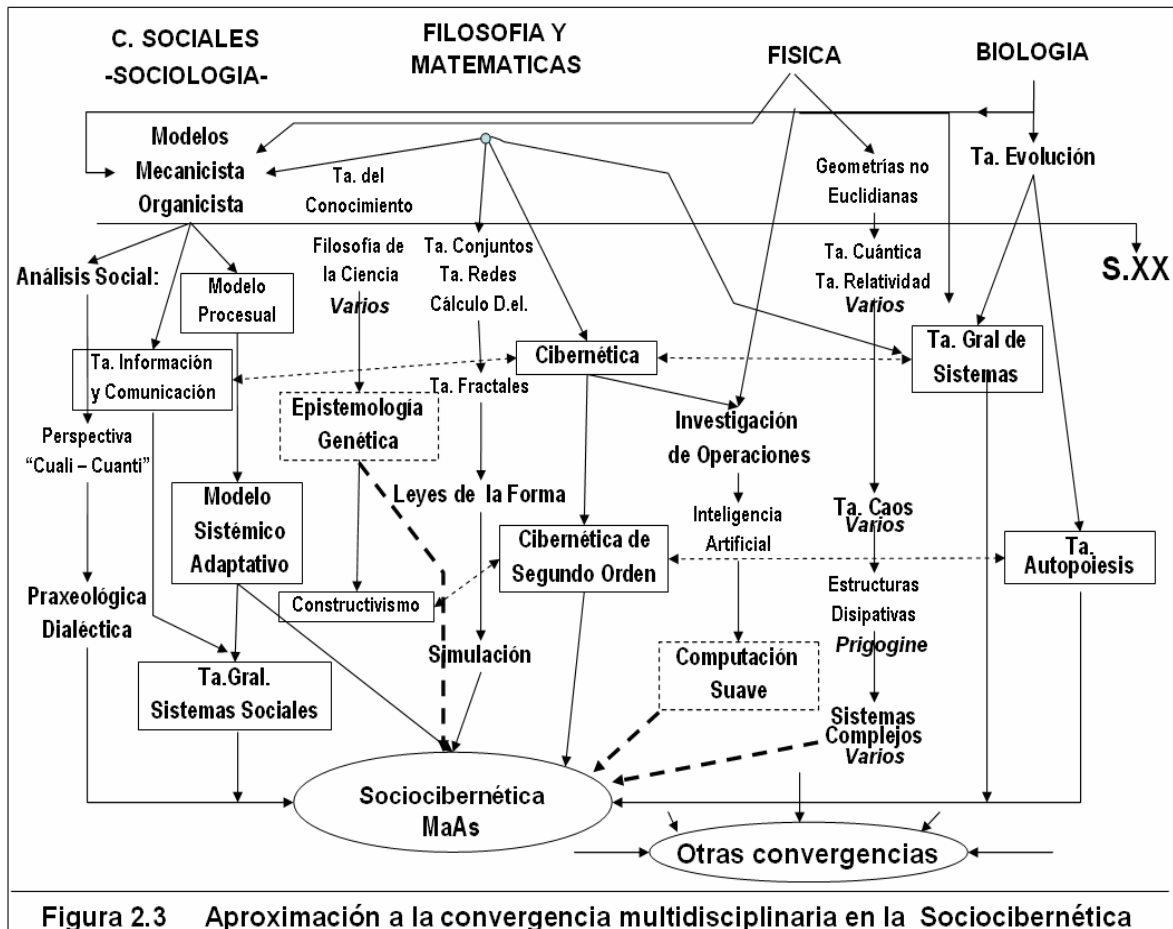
C. SOCIALES
-SOCIOLOGIA-

FILOSOFIA Y
MATEMATICAS

FISICA

BIOLOGIA

Modelos
Mecanicista
Organicista

Ta. del
Conocimiento

Geometrías no
Euclidianas

Ta. Evolución

S.XX

Análisis Social:

Modelo
Procesual

Filosofía de
la Ciencia
Varios

Ta. Conjuntos
Ta. Redes
Cálculo D.el.

Ta. Cuántica
Ta. Relatividad
Varios

Ta. Información
y Comunicación

Cibernética

Ta. Gral de
Sistemas

Ta. Fractales

Epistemología
Genética

Perspectiva
"Cuali – Cuanti"

Investigación
de Operaciones

Modelo
Sistémico
Adaptativo

Leyes de la Forma

Inteligencia
Artificial

Ta. Caos
Varios

Cibernética de
Segundo Orden

Ta.
Autopoiesis

Praxeológica
Dialéctica

Constructivismo

Estructuras
Disipativas
Prigogine

Simulación

Computación
Suave

Ta.Gral.
Sistemas Sociales

Sistemas
Complejos
Varios

Sociocibernética
MaAs

Otras convergencias

Figura 2.3 Aproximación a la convergencia multidisciplinaria en la Sociocibernética